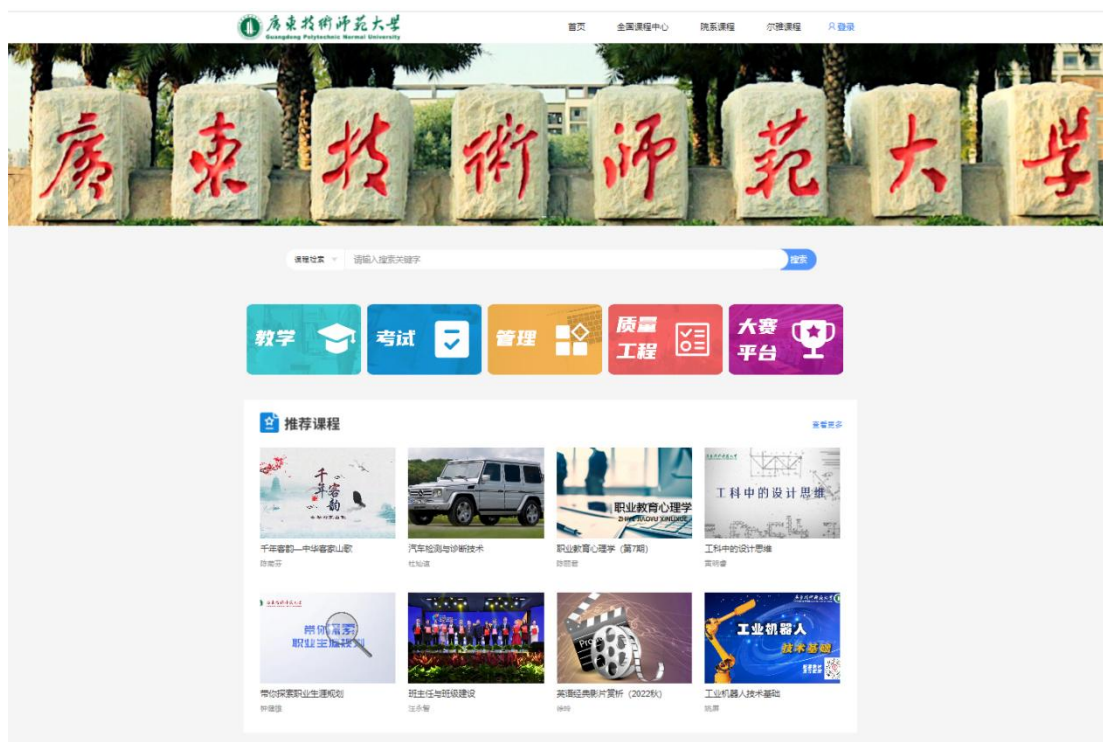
廣東技術師範大學
Guangdong Polytechnic Normal University

首页 全国课程中心 院系课程 尔雅课程 登录

廣東技術師範大學

课程检索 请输入搜索关键字 搜索

教学
考试
管理
质量工程
大赛平台

推荐课程 查看更多

千年客韵
千年客韵—中华客家山歌
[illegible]

汽车检测与诊断技术
杜旭道

职业教育心理学
职业教育心理学（第7期）
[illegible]

工科中的设计思维
工科中的设计思维
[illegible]

带你探索职业生涯规划
带你探索职业生涯规划
钟雅琳

班主任与班级建设
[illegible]

英语经典影片赏析（2022秋）
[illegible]

工业机器人技术基础
工业机器人技术基础
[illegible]